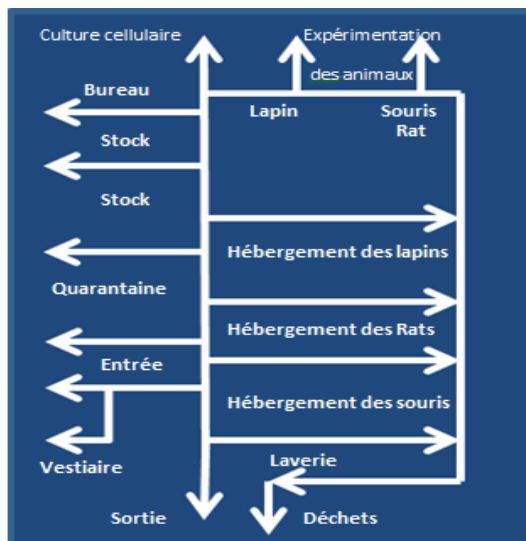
Culture cellulaire

Expérimentation

des animaux

Bureau

Lapin

Souris Rat

Stock

Stock

Hébergement des lapins

Quarantaine

Hébergement des Rats

Entrée

Hébergement des souris

Vestiaire

Laverie

Sortie

Déchets